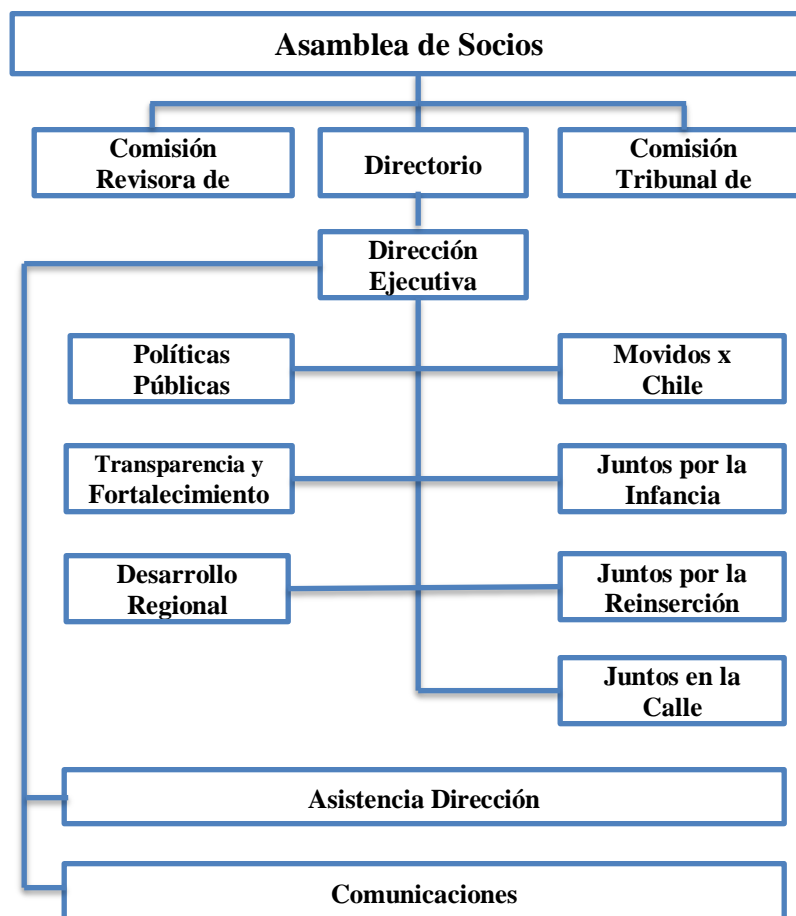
Asamblea de Socios

Comisión Revisora de

Directorio

Comisión Tribunal de

Dirección Ejecutiva

Políticas Públicas

Movidos x Chile

Transparencia y Fortalecimiento

Juntos por la Infancia

Desarrollo Regional

Juntos por la Reinserción

Juntos en la Calle

Asistencia Dirección

Comunicaciones